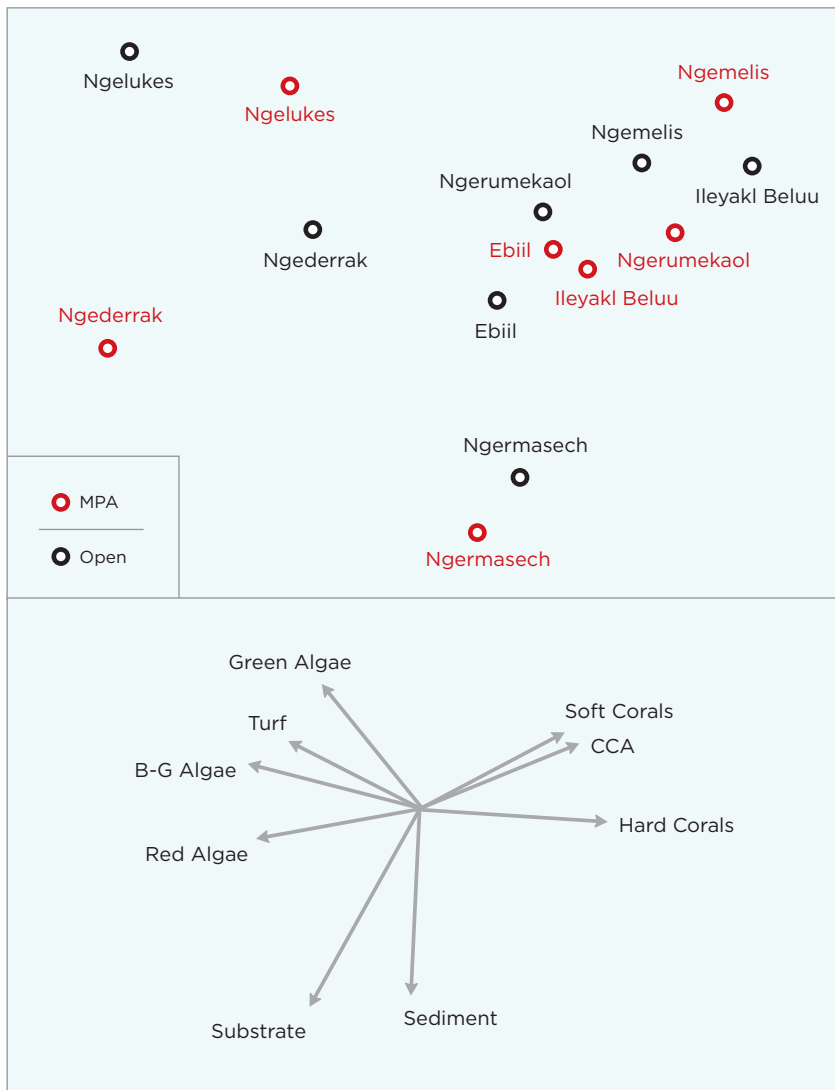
Ngelukes

Ngelukes

Ngemelis

Ngemelis

Ngerumekaol

Ileyakl Beluu

Ngederrak

Ebiil

Ngerumekaol

Ileyakl Beluu

Ebiil

Ngederrak

Ngermasech

MPA

Open

Ngermasech

Green Algae

Turf

B-G Algae

Red Algae

Soft Corals

CCA

Hard Corals

Substrate

Sediment